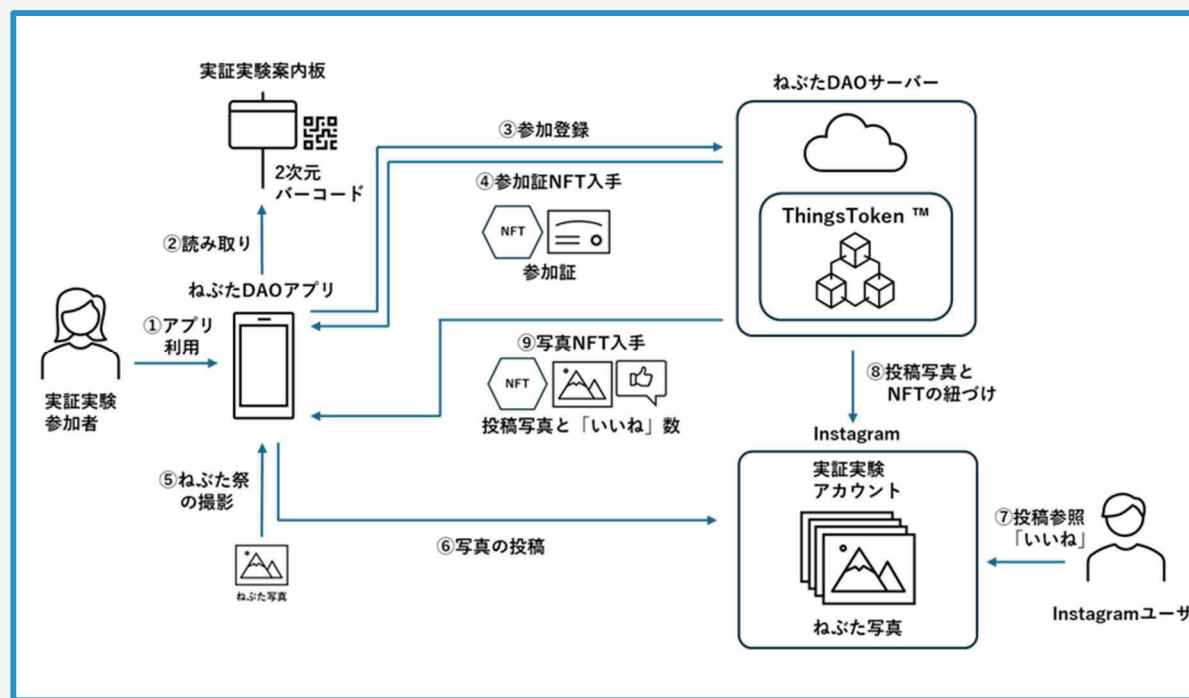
実証実験案内板

2次元
バーコード

②読み取り

ねぶたDAOアプリ

①アプリ
利用

実証実験
参加者

③参加登録

④参加証NFT入手

NFT

参加証

ねぶたDAOサーバー

ThingsToken ™

⑨写真NFT入手

NFT

投稿写真と「いいね」数

⑧投稿写真と
NFTの紐づけ

Instagram

実証実験
アカウント

ねぶた写真

⑤ねぶた祭
の撮影

ねぶた写真

⑥写真の投稿

⑦投稿参照
「いいね」

Instagramユーザ